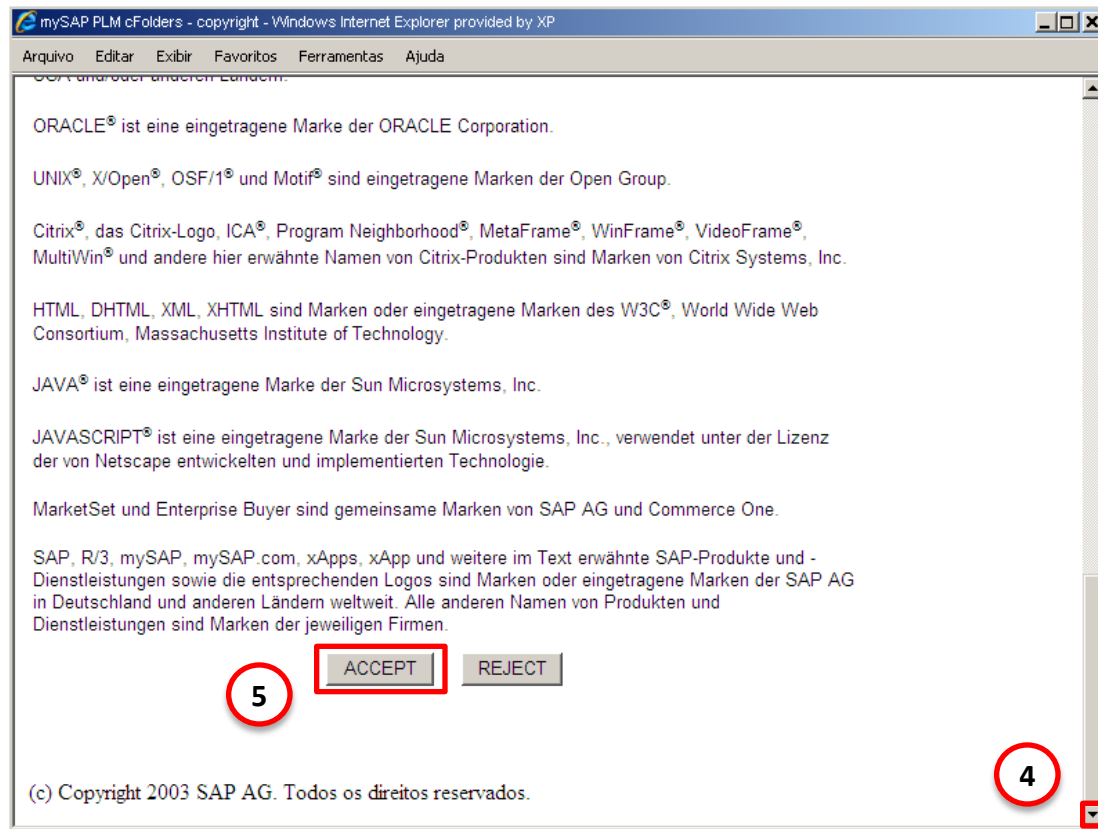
mySAP PLM cFolders - copyright - Windows Internet Explorer provided by XP

Arquivo Editar Exibir Favoritos Ferramentas Ajuda

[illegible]

ORACLE® ist eine eingetragene Marke der ORACLE Corporation.

UNIX®, X/Open®, OSF/1® und Motif® sind eingetragene Marken der Open Group.

Citrix®, das Citrix-Logo, ICA®, Program Neighborhood®, MetaFrame®, WinFrame®, VideoFrame®, MultiWin® und andere hier erwähnte Namen von Citrix-Produkten sind Marken von Citrix Systems, Inc.

HTML, DHTML, XML, XHTML sind Marken oder eingetragene Marken des W3C®, World Wide Web Consortium, Massachusetts Institute of Technology.

JAVA® ist eine eingetragene Marke der Sun Microsystems, Inc.

JAVASCRIPT® ist eine eingetragene Marke der Sun Microsystems, Inc., verwendet unter der Lizenz der von Netscape entwickelten und implementierten Technologie.

MarketSet und Enterprise Buyer sind gemeinsame Marken von SAP AG und Commerce One.

SAP, R/3, mySAP, mySAP.com, xApps, xApp und weitere im Text erwähnte SAP-Produkte und -Dienstleistungen sowie die entsprechenden Logos sind Marken oder eingetragene Marken der SAP AG in Deutschland und anderen Ländern weltweit. Alle anderen Namen von Produkten und Dienstleistungen sind Marken der jeweiligen Firmen.

ACCEPT REJECT

5

4

(c) Copyright 2003 SAP AG. Todos os direitos reservados.